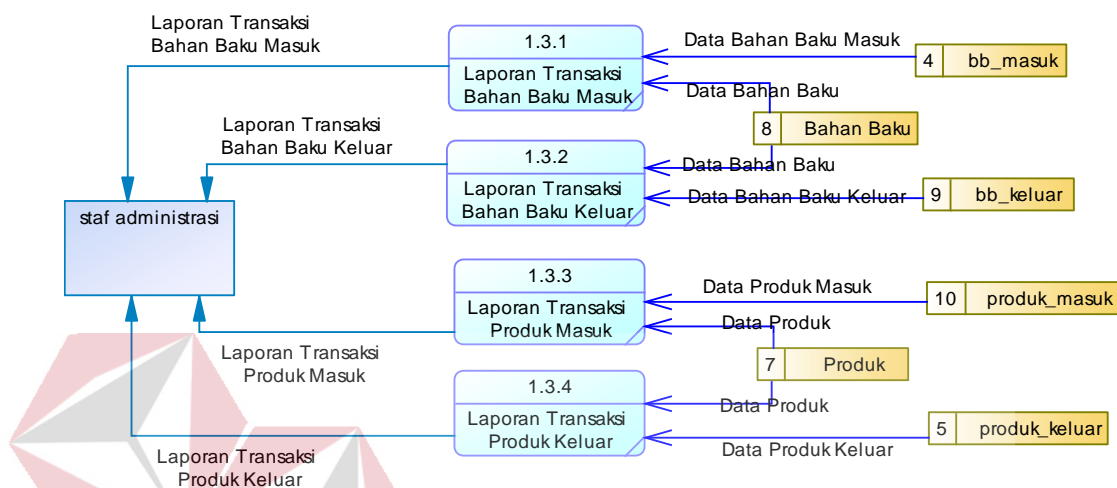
Laporan Transaksi Bahan Baku Masuk

1.3.1
Laporan Transaksi Bahan Baku Masuk

Data Bahan Baku Masuk

4 bb_masuk

Data Bahan Baku

8 Bahan Baku

Laporan Transaksi Bahan Baku Keluar

1.3.2
Laporan Transaksi Bahan Baku Keluar

Data Bahan Baku

Data Bahan Baku Keluar

9 bb_keluar

staf administrasi

1.3.3
Laporan Transaksi Produk Masuk

Data Produk Masuk

10 produk_masuk

Data Produk

7 Produk

Laporan Transaksi Produk Masuk

1.3.4
Laporan Transaksi Produk Keluar

Data Produk

5 produk_keluar

Data Produk Keluar

Laporan Transaksi Produk Keluar